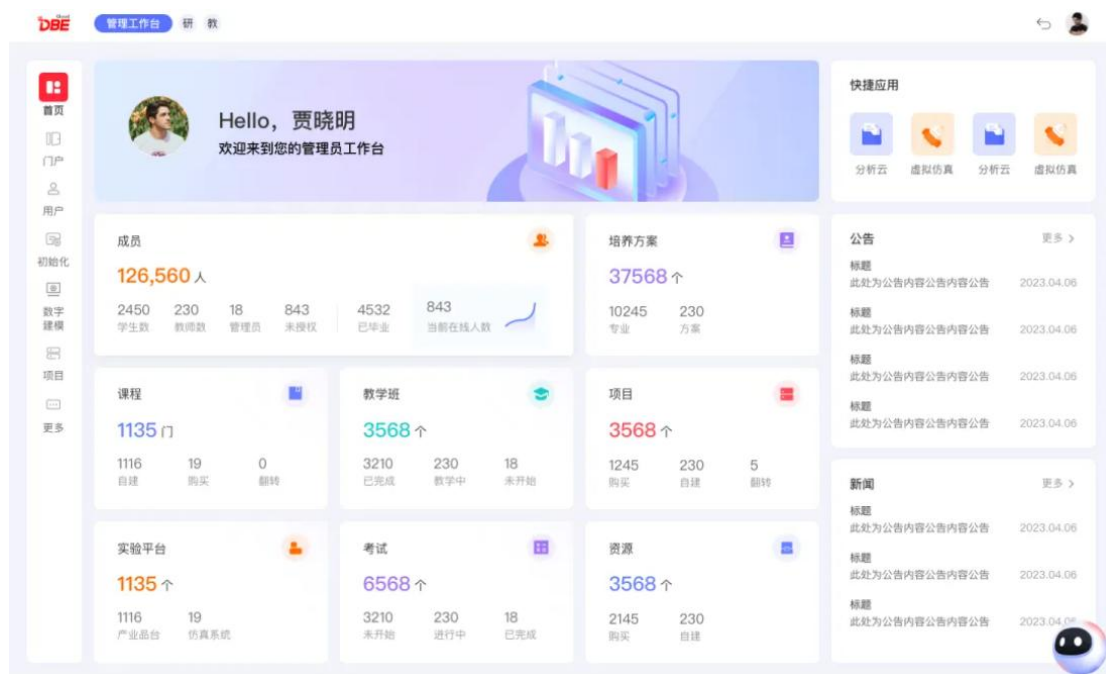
DBE
管理工作台 研 教

首页
门户
用户
初始化
数字建模
项目
更多

Hello，贾晓明
欢迎来到您的管理员工作台

快捷应用
分析云 虚拟仿真 分析云 虚拟仿真

成员
126,560 人
2450 学生数
230 教师数
18 管理员
843 未授权
4532 已毕业
843 当前在线人数

培养方案
37568 个
10245 专业
230 方案

公告 更多 >
标题
此处为公告内容公告内容公告 2023.04.06
标题
此处为公告内容公告内容公告 2023.04.06
标题
此处为公告内容公告内容公告 2023.04.06
标题
此处为公告内容公告内容公告 2023.04.06

课程
1135 门
1116 自建
19 购买
0 翻转

教学班
3568 个
3210 已完成
230 教学中
18 未开始

项目
3568 个
1245 购买
230 自建
5 翻转

新闻 更多 >
标题
此处为公告内容公告内容公告 2023.04.06
标题
此处为公告内容公告内容公告 2023.04.06
标题
此处为公告内容公告内容公告 2023.04.06

实验平台
1135 个
1116 产业晶台
19 仿真系统

考试
6568 个
3210 未开始
230 进行中
18 已完成

资源
3568 个
2145 购买
230 自建